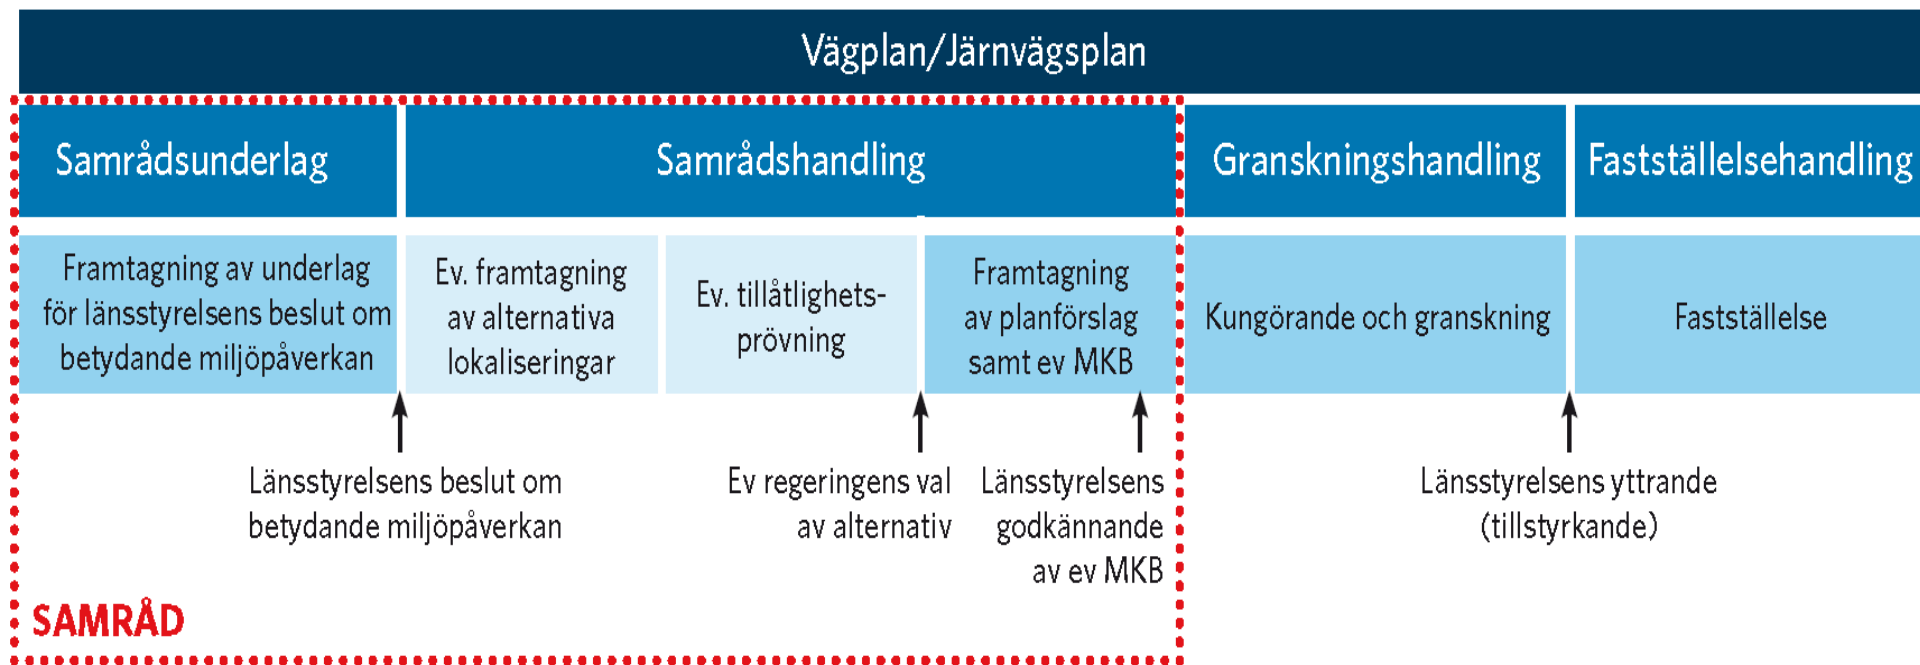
Vägplan/Järnvägsplan

Samrådsunderlag

Samrådshandling

Granskningshandling

Fastställelsehandling

Framtagning av underlag för länsstyrelsens beslut om betydande miljöpåverkan

Ev. framtagning av alternativa lokaliseringar

Ev. tillåtlighetsprövning

Framtagning av planförslag samt ev MKB

Kungörande och granskning

Fastställelse

Länsstyrelsens beslut om betydande miljöpåverkan

Ev regeringens val av alternativ

Länsstyrelsens godkännande av ev MKB

Länsstyrelsens yttrande (tillstyrkande)

SAMRÅD